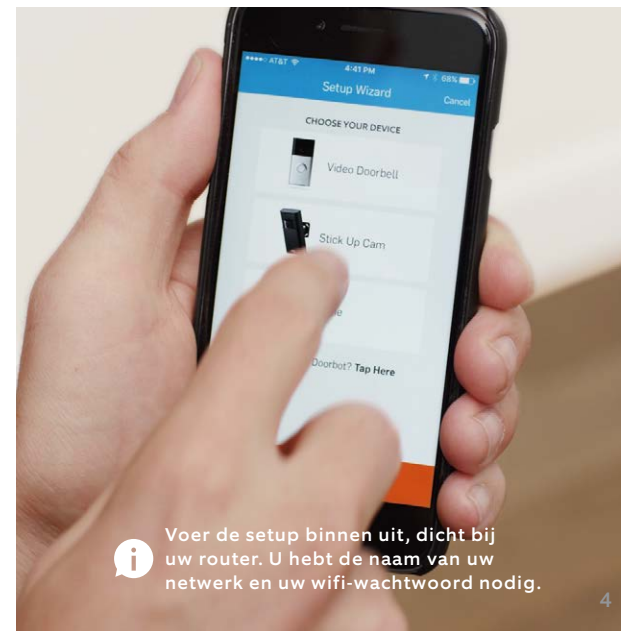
AT&T 4:41 PM 68%

Setup Wizard

Cancel

CHOOSE YOUR DEVICE

Video Doorbell

Stick Up Cam

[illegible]e

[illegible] Doorbot? Tap Here

i

Voer de setup binnen uit, dicht bij uw router. U hebt de naam van uw netwerk en uw wifi-wachtwoord nodig.

4